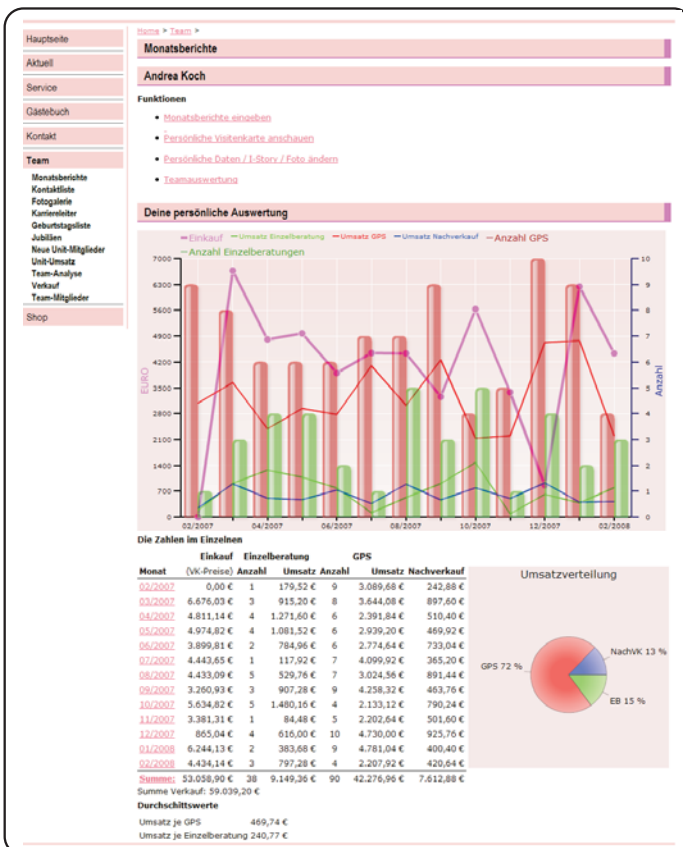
Hauptseite
Aktuell
Service
Gästebuch
Kontakt
Team
Monatsberichte
Kontaktliste
Fotogalerie
Karriereleiter
Geburtstagsliste
Jubiläen
Neue Unit-Mitglieder
Unit-Umsatz
Team-Analyse
Verkauf
Team-Mitglieder
Shop

Home > Team >

Monatsberichte

Andrea Koch

Funktionen

- Monatsberichte eingeben
- Persönliche Visitenkarte anschauen
- Persönliche Daten / I-Story / Foto ändern
- Teamauswertung

Deine persönliche Auswertung

Einkauf Umsatz Einzelberatung Umsatz GPS Umsatz Nachverkauf Anzahl GPS Anzahl Einzelberatungen

EURO
Anzahl
7000 6300 5600 4900 4200 3500 2800 2100 1400 700 0
10 9 8 7 6 5 4 3 2 1 0
02/2007 04/2007 06/2007 08/2007 10/2007 12/2007 02/2008

Die Zahlen im Einzelnen

| Monat | Einkauf (VK-Preise) | Einzelberatung Anzahl | Umsatz | GPS Anzahl | Umsatz | Nachverkauf |
|---|---|---|---|---|---|---|
| 02/2007 | 0,00 € | 1 | 179,52 € | 9 | 3.089,68 € | 242,88 € |
| 03/2007 | 6.676,03 € | 3 | 915,20 € | 8 | 3.644,08 € | 897,60 € |
| 04/2007 | 4.811,14 € | 4 | 1.271,60 € | 6 | 2.391,84 € | 510,40 € |
| 05/2007 | 4.974,82 € | 4 | 1.081,52 € | 6 | 2.939,20 € | 469,92 € |
| 06/2007 | 3.899,81 € | 2 | 784,96 € | 6 | 2.774,64 € | 733,04 € |
| 07/2007 | 4.443,65 € | 1 | 117,92 € | 7 | 4.099,92 € | 365,20 € |
| 08/2007 | 4.433,09 € | 5 | 529,76 € | 7 | 3.024,56 € | 891,44 € |
| 09/2007 | 3.260,93 € | 3 | 907,28 € | 9 | 4.258,32 € | 463,76 € |
| 10/2007 | 5.634,82 € | 5 | 1.480,16 € | 4 | 2.133,12 € | 790,24 € |
| 11/2007 | 3.381,31 € | 1 | 84,48 € | 5 | 2.202,64 € | 501,60 € |
| 12/2007 | 865,04 € | 4 | 616,00 € | 10 | 4.730,00 € | 925,76 € |
| 01/2008 | 6.244,13 € | 2 | 383,68 € | 9 | 4.781,04 € | 400,40 € |
| 02/2008 | 4.434,14 € | 3 | 797,28 € | 4 | 2.207,92 € | 420,64 € |
| Summe: | 53.058,90 € | 38 | 9.149,36 € | 90 | 42.276,96 € | 7.612,88 € |

Summe Verkauf: 59.039,20 €

Umsatzverteilung
GPS 72 %
NachVK 13 %
EB 15 %

Durchschnittswerte

Umsatz je GPS 469,74 €
Umsatz je Einzelberatung 240,77 €